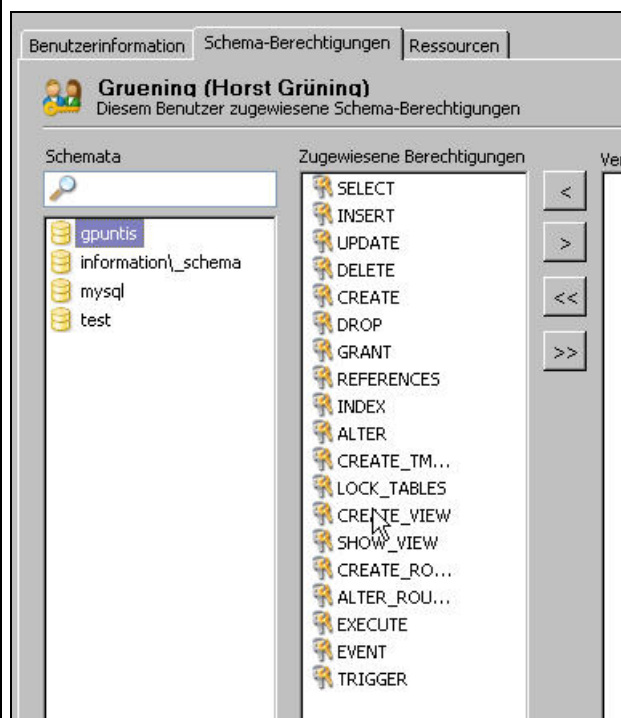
Benutzerinformation | Schema-Berechtigungen | Ressourcen

Gruening (Horst Grüning)
Diesem Benutzer zugewiesene Schema-Berechtigungen

Schemata

gpuntis
information\_schema
mysql
test

Zugewiesene Berechtigungen

SELECT
INSERT
UPDATE
DELETE
CREATE
DROP
GRANT
REFERENCES
INDEX
ALTER
CREATE_TM...
LOCK_TABLES
CREATE_VIEW
SHOW_VIEW
CREATE_RO...
ALTER_ROU...
EXECUTE
EVENT
TRIGGER

<
>
<<
>>

Ve